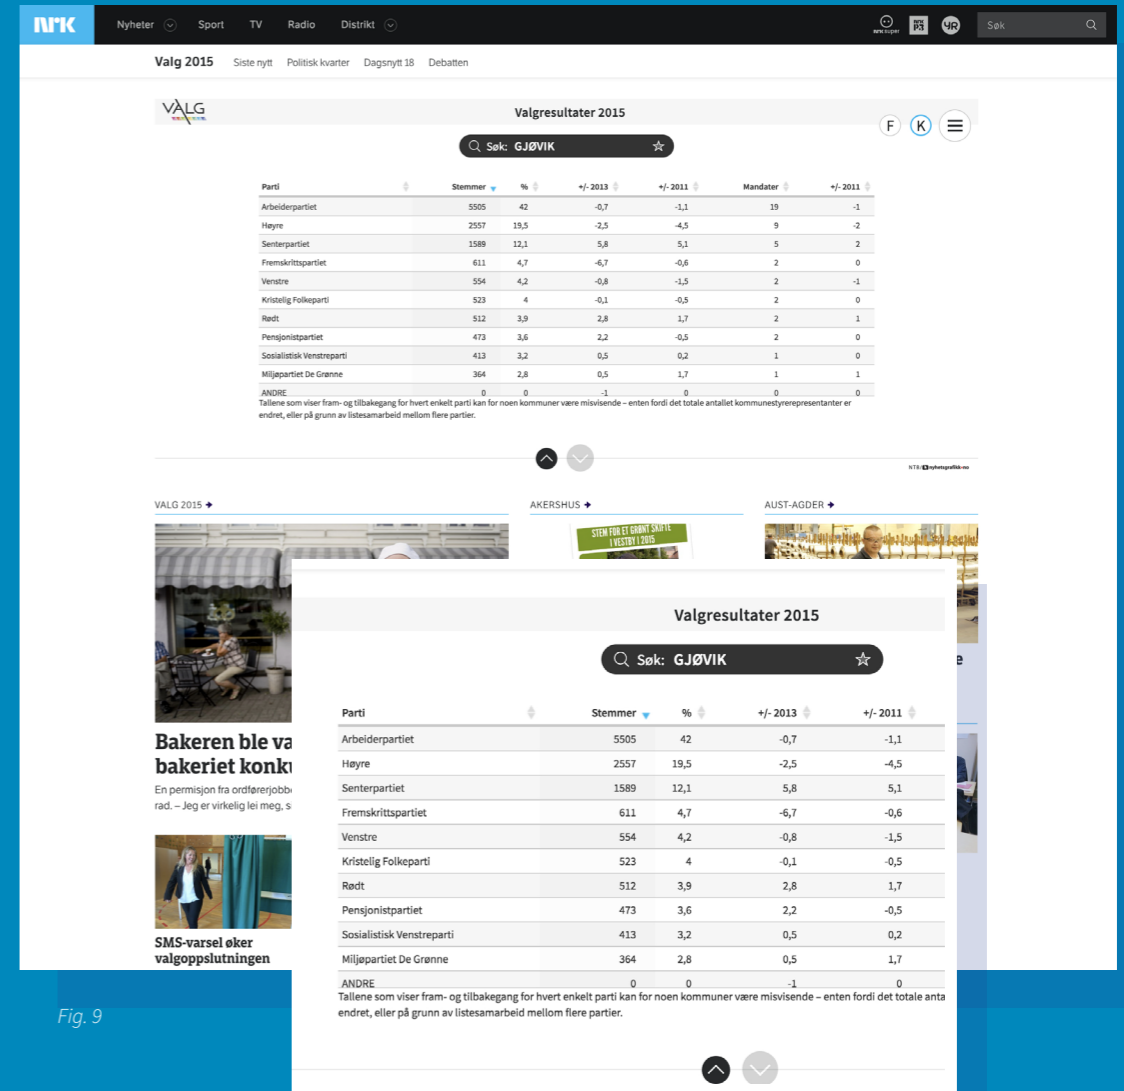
NRK Nyheter Sport TV Radio Distrikt

NRK Super P3 YR Søk

Valg 2015 Siste nytt Politisk kvarter Dagsnytt 18 Debatten

VALG

Valgresultater 2015

F K

Søk: GJØVIK

| Parti | Stemmer | % | +/- 2013 | +/- 2011 | Mandater | +/- 2011 |
|---|---|---|---|---|---|---|
| Arbeiderpartiet | 5505 | 42 | -0,7 | -1,1 | 19 | -1 |
| Høyre | 2557 | 19,5 | -2,5 | -4,5 | 9 | -2 |
| Senterpartiet | 1589 | 12,1 | 5,8 | 5,1 | 5 | 2 |
| Fremskrittspartiet | 611 | 4,7 | -6,7 | -0,6 | 2 | 0 |
| Venstre | 554 | 4,2 | -0,8 | -1,5 | 2 | -1 |
| Kristelig Folkeparti | 523 | 4 | -0,1 | -0,5 | 2 | 0 |
| Rødt | 512 | 3,9 | 2,8 | 1,7 | 2 | 1 |
| Pensjonistpartiet | 473 | 3,6 | 2,2 | -0,5 | 2 | 0 |
| Sosialistisk Venstreparti | 413 | 3,2 | 0,5 | 0,2 | 1 | 0 |
| Miljøpartiet De Grønne | 364 | 2,8 | 0,5 | 1,7 | 1 | 1 |
| ANDRE | 0 | 0 | -1 | 0 | 0 | 0 |

Tallene som viser fram- og tilbakegang for hvert enkelt parti kan for noen kommuner være misvisende – enten fordi det totale antallet kommunestyrerepresentanter er endret, eller på grunn av listesamarbeid mellom flere partier.

NTB/nyhetsgrafikk.no

VALG 2015

AKERSHUS

AUST-AGDER

STEM FOR ET GRØNT SKIFTE I VESTBY | 2015

Bakeren ble va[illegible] bakeriet konk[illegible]

En permisjon fra ordførerjobb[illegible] rad. – Jeg er virkelig lei meg, s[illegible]

SMS-varsel øker valgoppslutningen

Valgresultater 2015

Søk: GJØVIK

| Parti | Stemmer | % | +/- 2013 | +/- 2011 |
|---|---|---|---|---|
| Arbeiderpartiet | 5505 | 42 | -0,7 | -1,1 |
| Høyre | 2557 | 19,5 | -2,5 | -4,5 |
| Senterpartiet | 1589 | 12,1 | 5,8 | 5,1 |
| Fremskrittspartiet | 611 | 4,7 | -6,7 | -0,6 |
| Venstre | 554 | 4,2 | -0,8 | -1,5 |
| Kristelig Folkeparti | 523 | 4 | -0,1 | -0,5 |
| Rødt | 512 | 3,9 | 2,8 | 1,7 |
| Pensjonistpartiet | 473 | 3,6 | 2,2 | -0,5 |
| Sosialistisk Venstreparti | 413 | 3,2 | 0,5 | 0,2 |
| Miljøpartiet De Grønne | 364 | 2,8 | 0,5 | 1,7 |
| ANDRE | 0 | 0 | -1 | 0 |

Tallene som viser fram- og tilbakegang for hvert enkelt parti kan for noen kommuner være misvisende – enten fordi det totale anta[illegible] endret, eller på grunn av listesamarbeid mellom flere partier.

Fig. 9